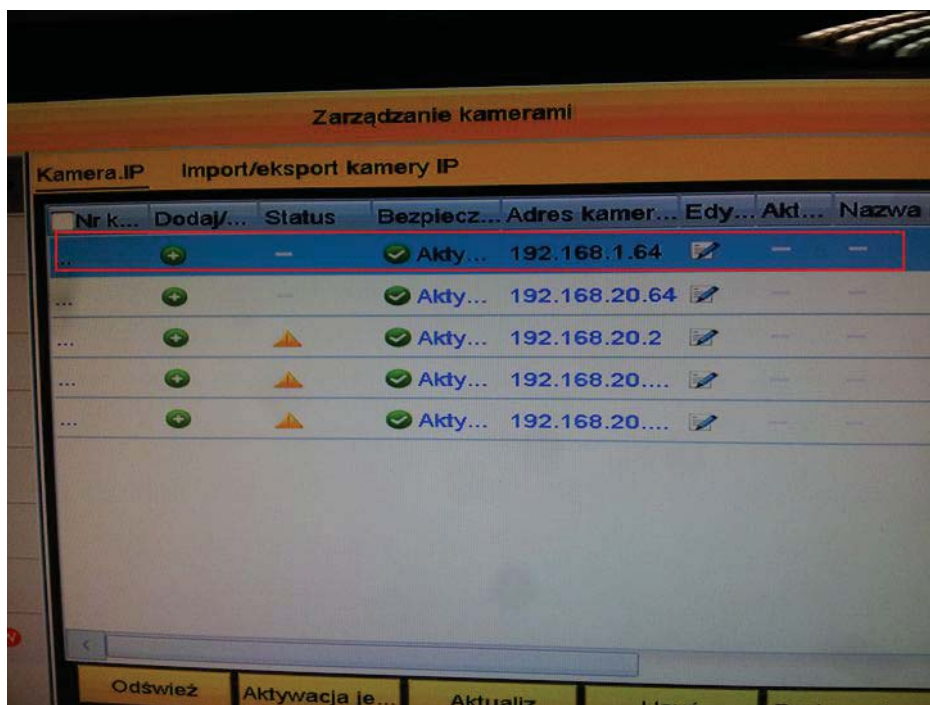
Zarządzanie kamerami

Kamera.IP Import/eksport kamery IP

| Nr k... | Dodaj/... | Status | Bezpiecz... | Adres kamer... | Edy... | Akt... | Nazwa |
|---|---|---|---|---|---|---|---|
| ... | | — | Akty... | 192.168.1.64 | | — | — |
| ... | | — | Akty... | 192.168.20.64 | | — | — |
| ... | | | Akty... | 192.168.20.2 | | — | — |
| ... | | | Akty... | 192.168.20.... | | — | — |
| ... | | | Akty... | 192.168.20.... | | — | — |

Odśwież Aktywacja je... Aktualiz... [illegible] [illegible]